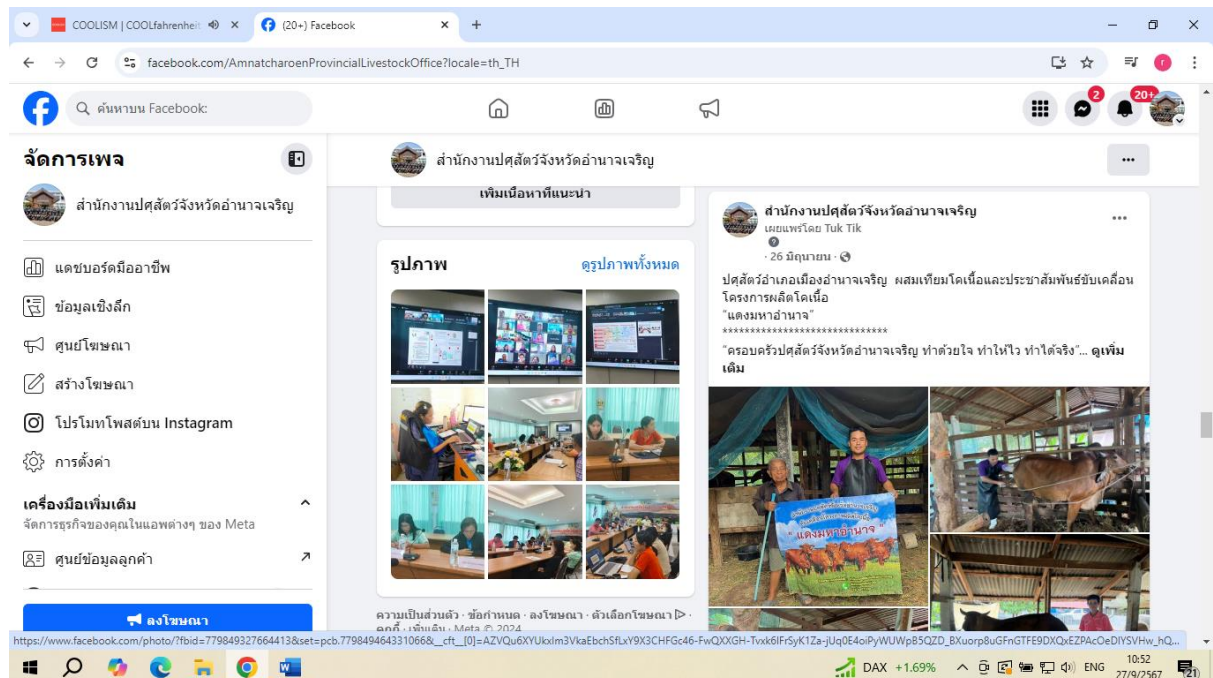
COOLISM | COOLfahrenheit ×
(20+) Facebook ×
+
facebook.com/AmnatcharoenProvincialLivestockOffice?locale=th_TH
ค้นหาบน Facebook
2
20+
จัดการเพจ
สำนักงานปศุสัตว์จังหวัดอำนาจเจริญ
แดชบอร์ดมืออาชีพ
ข้อมูลเชิงลึก
ศูนย์โฆษณา
สร้างโฆษณา
โปรโมทโพสต์บน Instagram
การตั้งค่า
เครื่องมือเพิ่มเติม
จัดการธุรกิจของคุณในแอพต่างๆ ของ Meta
ศูนย์ข้อมูลลูกค้า
ลงโฆษณา
สำนักงานปศุสัตว์จังหวัดอำนาจเจริญ
...
เพิ่มเนื้อหาที่แนะนำ
รูปภาพ
ดูรูปภาพทั้งหมด
ความเป็นส่วนตัว · ข้อกำหนด · ลงโฆษณา · ตัวเลือกโฆษณา · คุกกี้ · เพิ่มเติม · Meta © 2024
สำนักงานปศุสัตว์จังหวัดอำนาจเจริญ
เผยแพร่โดย Tuk Tik
· 26 มิถุนายน ·
...
ปศุสัตว์อำเภอเมืองอำนาจเจริญ ผสมเทียมโคเนื้อและประชาสัมพันธ์ขับเคลื่อนโครงการผลิตโคเนื้อ
"แดงมหาอำนาจ"
*****************************
"ครอบครัวปศุสัตว์จังหวัดอำนาจเจริญ ทำด้วยใจ ทำไห้ไว ทำได้จริง"... ดูเพิ่มเติม
"แดงมหาอำนาจ"
https://www.facebook.com/photo/?fbid=779849327664413&set=pcb.779849464331066&__cft__[0]=AZVQu6XYUkxlm3VkaEbchSfLxY9X3CHFGc46-FwQXXGH-Tvxk6IFrSyK1Za-jUq0E4oiPyWUWpB5QZD_BXuorp8uGFnGTFE9DXQxEZPAcOeDIYSVHw_hQ...
DAX +1.69%
ENG
10:52
27/9/2567
21